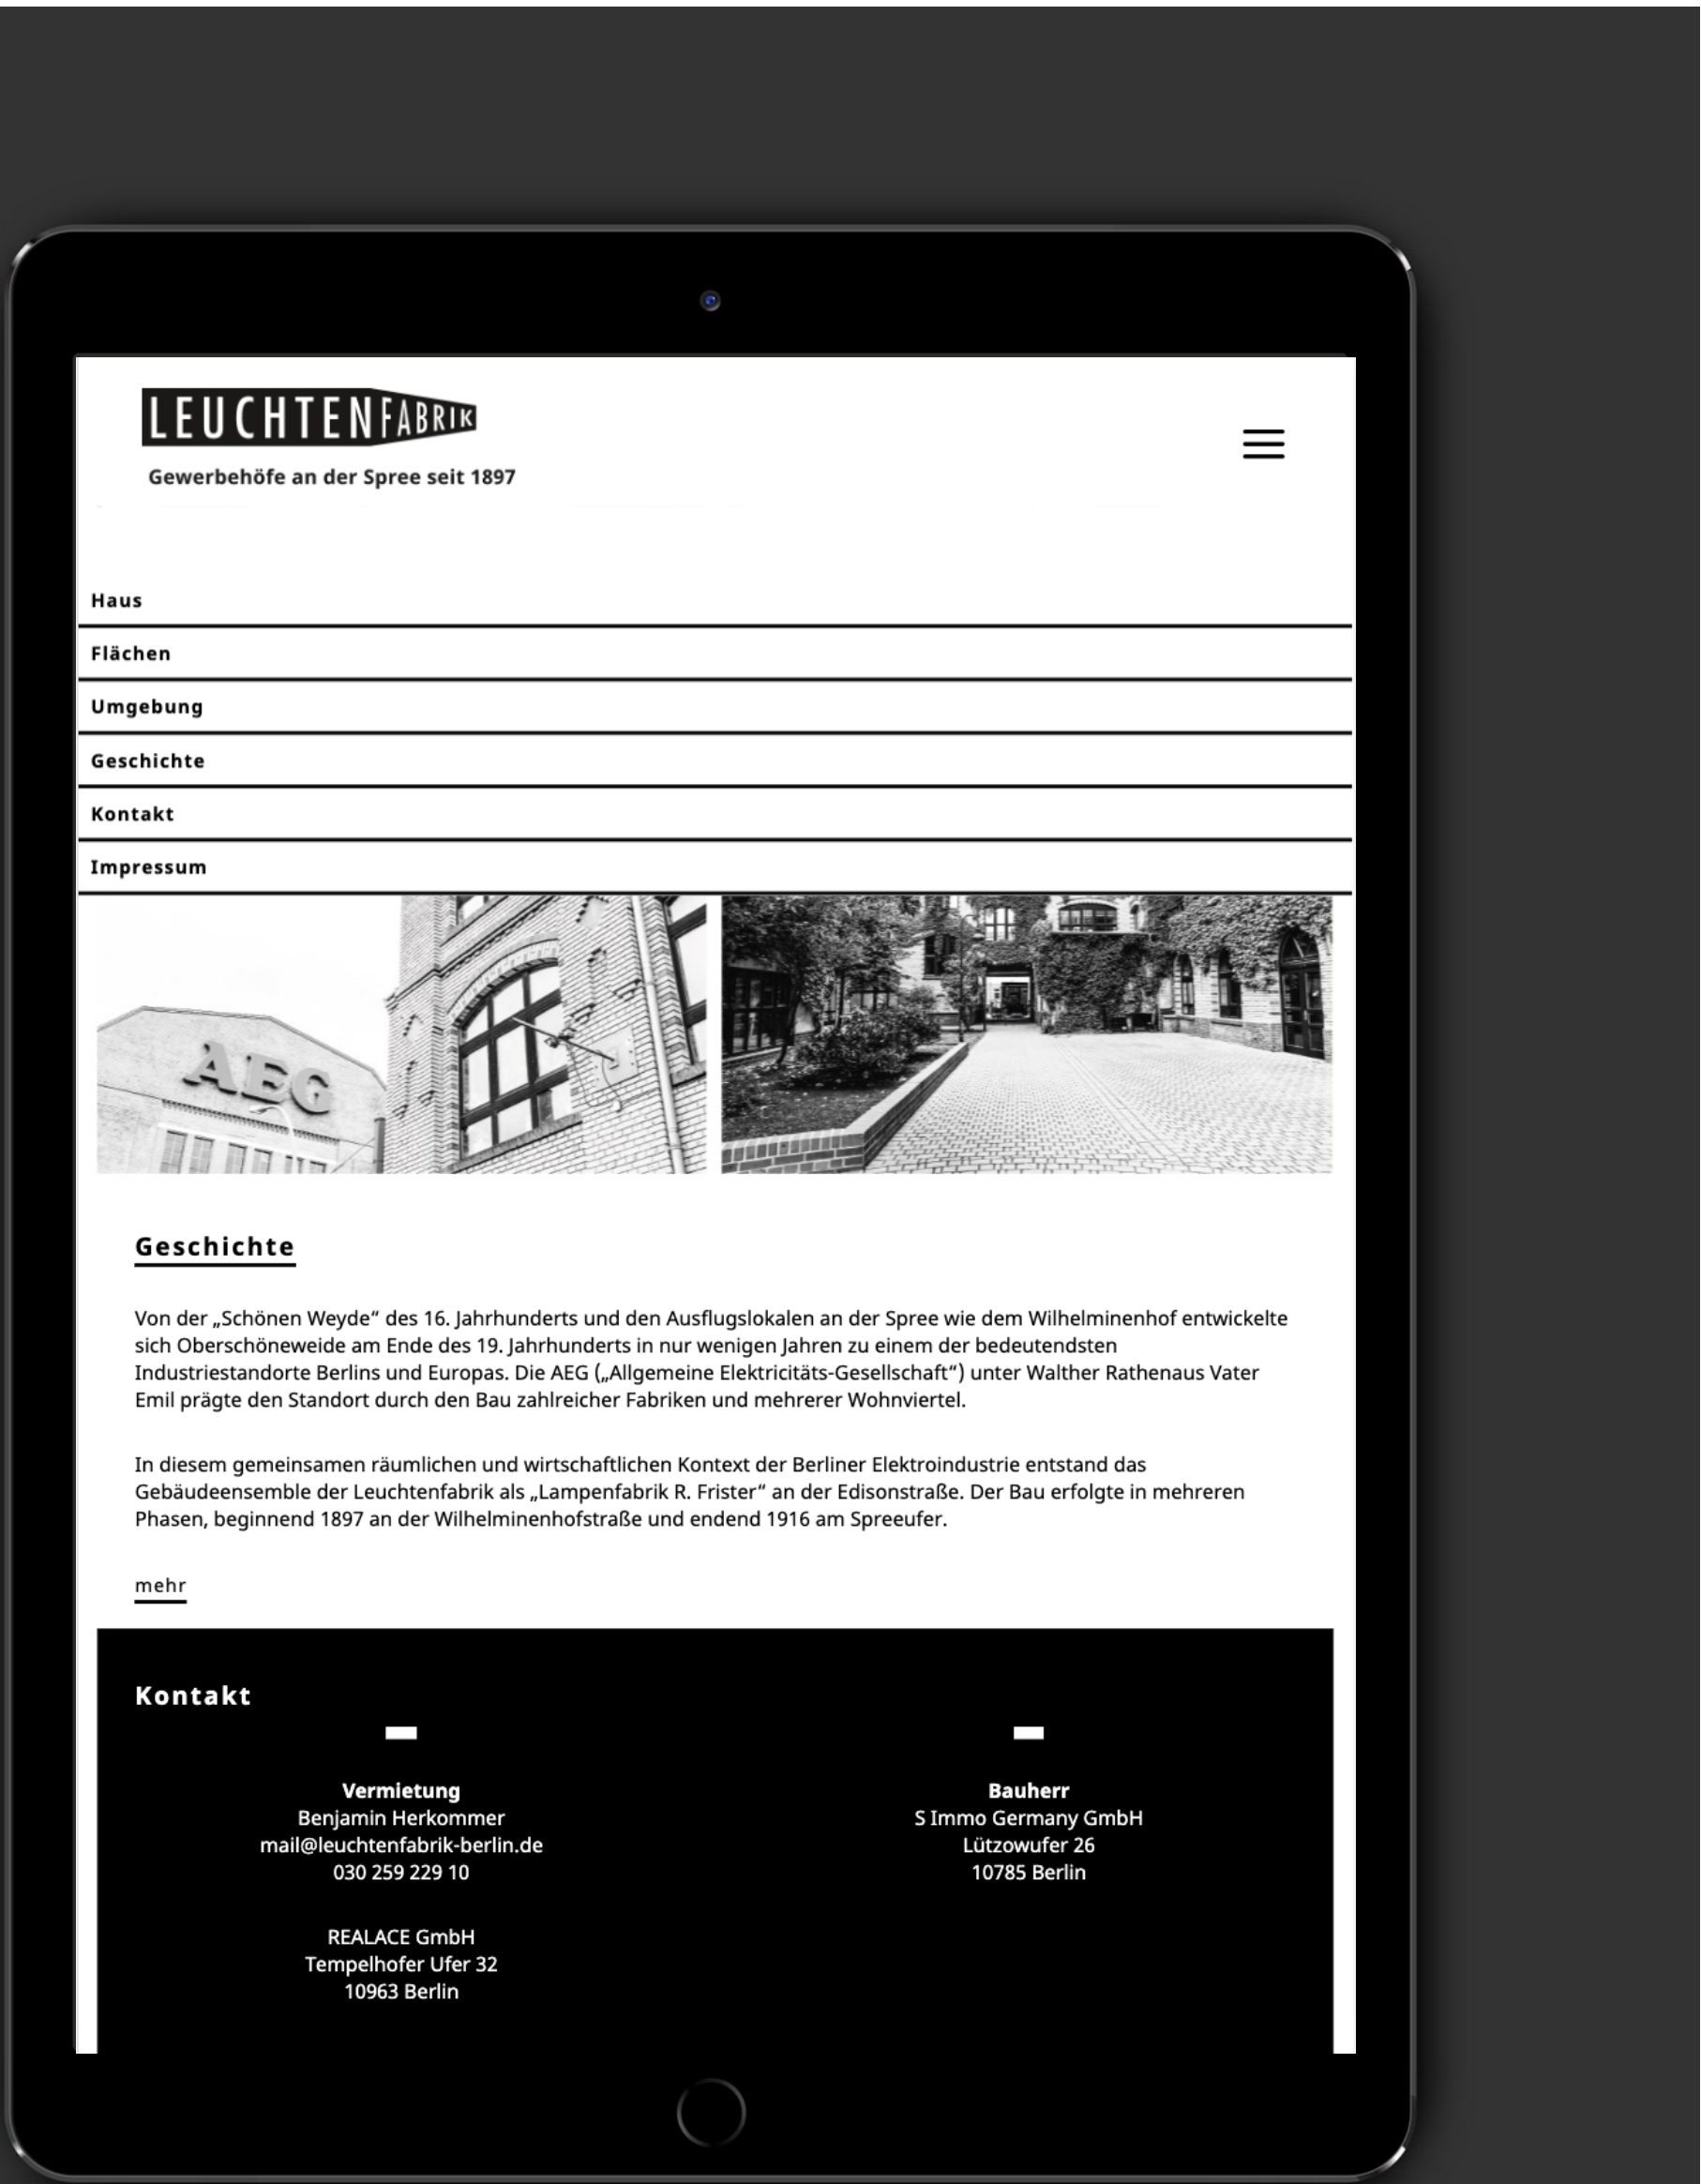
LEUCHTENFABRIK

Gewerbehöfe an der Spree seit 1897

Haus

Flächen

Umgebung

Geschichte

Kontakt

Impressum

AEG

Geschichte

Von der „Schönen Weyde“ des 16. Jahrhunderts und den Ausflugslokalen an der Spree wie dem Wilhelminenhof entwickelte sich Oberschöneweide am Ende des 19. Jahrhunderts in nur wenigen Jahren zu einem der bedeutendsten Industriestandorte Berlins und Europas. Die AEG („Allgemeine Elektricitäts-Gesellschaft“) unter Walther Rathenaus Vater Emil prägte den Standort durch den Bau zahlreicher Fabriken und mehrerer Wohnviertel.

In diesem gemeinsamen räumlichen und wirtschaftlichen Kontext der Berliner Elektroindustrie entstand das Gebäudeensemble der Leuchtenfabrik als „Lampenfabrik R. Frister“ an der Edisonstraße. Der Bau erfolgte in mehreren Phasen, beginnend 1897 an der Wilhelminenhofstraße und endend 1916 am Spreeufer.

mehr

Kontakt

Vermietung
Benjamin Herkommer
mail@leuchtenfabrik-berlin.de
030 259 229 10

REALACE GmbH
Tempelhofer Ufer 32
10963 Berlin

Bauherr
S Immo Germany GmbH
Lützowufer 26
10785 Berlin